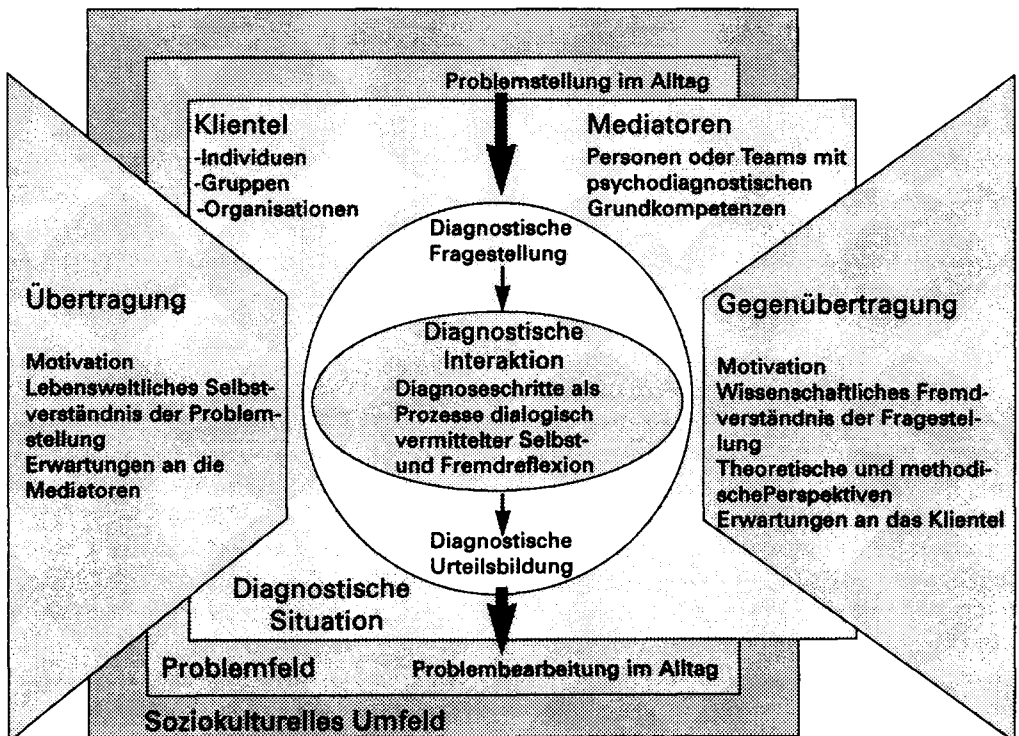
Problemstellung im Alltag

Klientel
-Individuen
-Gruppen
-Organisationen

Mediatoren
Personen oder Teams mit psychodiagnostischen Grundkompetenzen

Diagnostische Fragestellung

Übertragung

Motivation
Lebensweltliches Selbstverständnis der Problemstellung
Erwartungen an die Mediatoren

Diagnostische Interaktion
Diagnoseschritte als Prozesse dialogisch vermittelter Selbst- und Fremdreflexion

Gegenübertragung

Motivation
Wissenschaftliches Fremdverständnis der Fragestellung
Theoretische und methodischePerspektiven
Erwartungen an das Klientel

Diagnostische Urteilsbildung

Diagnostische Situation

Problemfeld

Problembearbeitung im Alltag

Soziokulturelles Umfeld